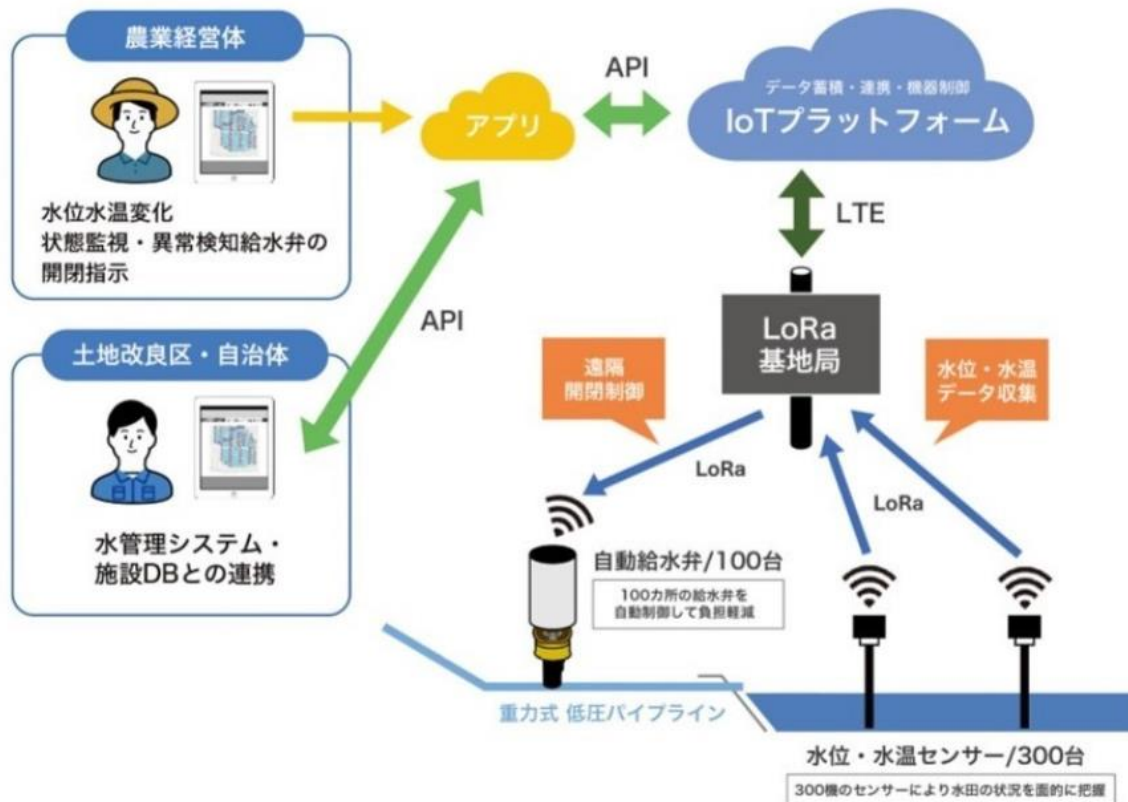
農業経営体

水位水温変化
状態監視・異常検知給水弁の開閉指示

API

アプリ

データ蓄積・連携・機器制御
IoTプラットフォーム

LTE

API

土地改良区・自治体

水管理システム・
施設DBとの連携

LoRa
基地局

遠隔
開閉制御

水位・水温
データ収集

LoRa

LoRa

自動給水弁/100台

100カ所の給水弁を
自動制御して負担軽減

重力式 低圧パイプライン

水位・水温センサー/300台

300機のセンサーにより水田の状況を面的に把握